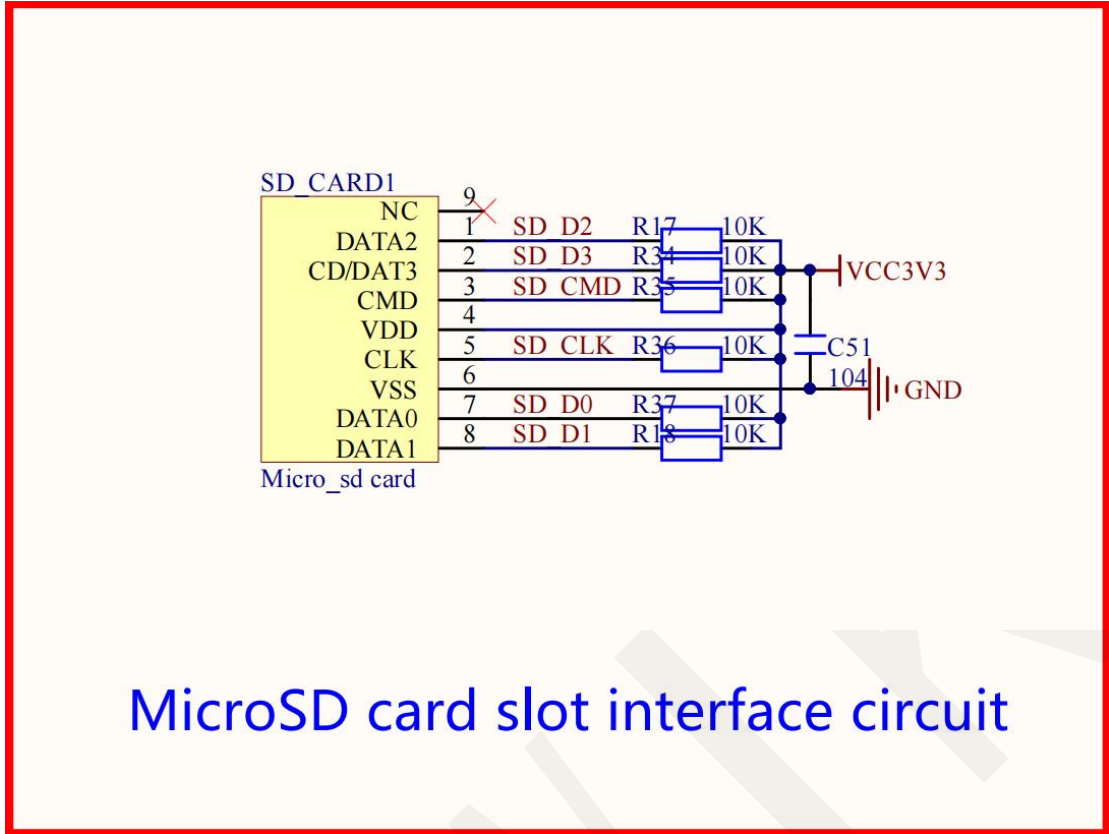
SD_CARD1
NC
DATA2
CD/DAT3
CMD
VDD
CLK
VSS
DATA0
DATA1
Micro_sd card

9
1
2
3
4
5
6
7
8

SD_D2
SD_D3
SD_CMD
SD_CLK
SD_D0
SD_D1

R17
R34
R35
R36
R37
R18

10K
10K
10K
10K
10K
10K

VCC3V3
C51
104
GND

MicroSD card slot interface circuit